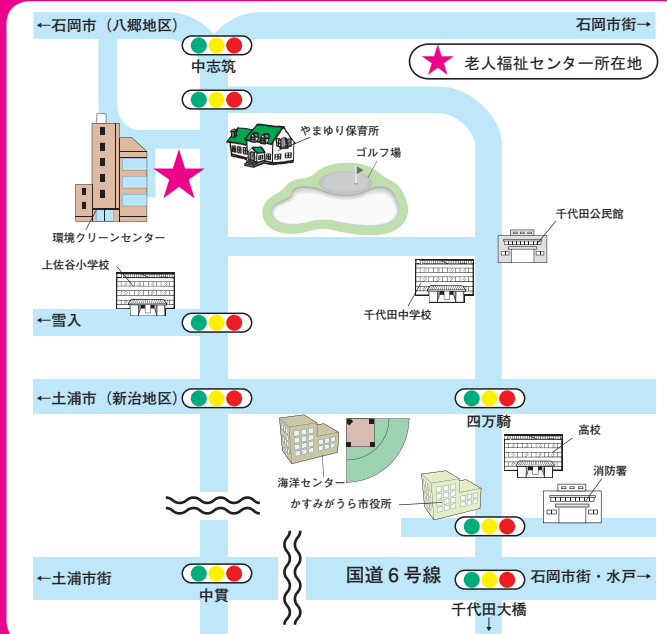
←石岡市（八郷地区）

石岡市街→

中志筑

老人福祉センター所在地

やまゆり保育所

ゴルフ場

環境クリーンセンター

千代田公民館

上佐谷小学校

千代田中学校

←雪入

←土浦市（新治地区）

四万騎

高校

海洋センター

消防署

かすみがうら市役所

←土浦市街

国道６号線

石岡市街・水戸→

中貫

千代田大橋